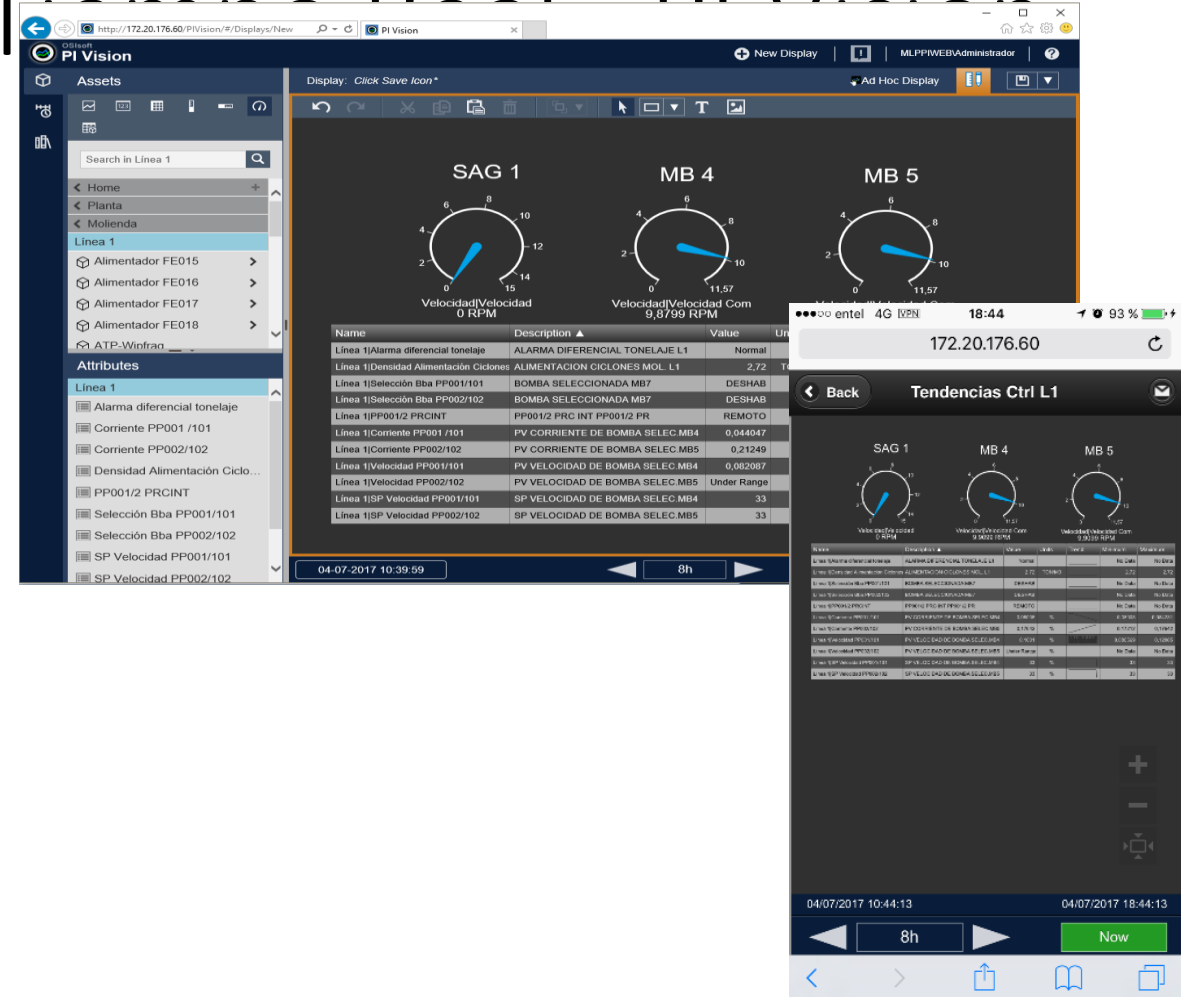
http://172.20.176.60/PIVision/#/Displays/New
PI Vision
OSIsoft PI Vision
New Display
MLPPIWEB\Administrador
Assets
Display: Click Save Icon*
Ad Hoc Display
Search in Línea 1
Home
Planta
Molienda
Línea 1
Alimentador FE015
Alimentador FE016
Alimentador FE017
Alimentador FE018
ATP-Winfrag
Attributes
Línea 1
Alarma diferencial tonelaje
Corriente PP001 /101
Corriente PP002/102
Densidad Alimentación Ciclo...
PP001/2 PRCINT
Selección Bba PP001/101
Selección Bba PP002/102
SP Velocidad PP001/101
SP Velocidad PP002/102

SAG 1
MB 4
MB 5

Velocidad|Velocidad
0 RPM
Velocidad|Velocidad Com
9,8799 RPM

| Name | Description ▲ | Value | Un |
|---|---|---|---|
| Línea 1\|Alarma diferencial tonelaje | ALARMA DIFERENCIAL TONELAJE L1 | Normal | |
| Línea 1\|Densidad Alimentación Ciclones | ALIMENTACION CICLONES MOL. L1 | 2,72 | T |
| Línea 1\|Selección Bba PP001/101 | BOMBA SELECCIONADA MB7 | DESHAB | |
| Línea 1\|Selección Bba PP002/102 | BOMBA SELECCIONADA MB7 | DESHAB | |
| Línea 1\|PP001/2 PRCINT | PP001/2 PRC INT PP001/2 PR | REMOTO | |
| Línea 1\|Corriente PP001 /101 | PV CORRIENTE DE BOMBA SELEC.MB4 | 0,044047 | |
| Línea 1\|Corriente PP002/102 | PV CORRIENTE DE BOMBA SELEC.MB5 | 0,21249 | |
| Línea 1\|Velocidad PP001/101 | PV VELOCIDAD DE BOMBA SELEC.MB4 | 0,082087 | |
| Línea 1\|Velocidad PP002/102 | PV VELOCIDAD DE BOMBA SELEC.MB5 | Under Range | |
| Línea 1\|SP Velocidad PP001/101 | SP VELOCIDAD DE BOMBA SELEC.MB4 | 33 | |
| Línea 1\|SP Velocidad PP002/102 | SP VELOCIDAD DE BOMBA SELEC.MB5 | 33 | |

04-07-2017 10:39:59
8h

●●●○○ entel 4G VPN 18:44 93 %
172.20.176.60
Back
Tendencias Ctrl L1
SAG 1
MB 4
MB 5
Velocidad|Velocidad
0 RPM
Velocidad|Velocidad Com
9,9039 RPM
Velocidad|Velocidad Com
9,9039 RPM
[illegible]
04/07/2017 10:44:13
04/07/2017 18:44:13
8h
Now